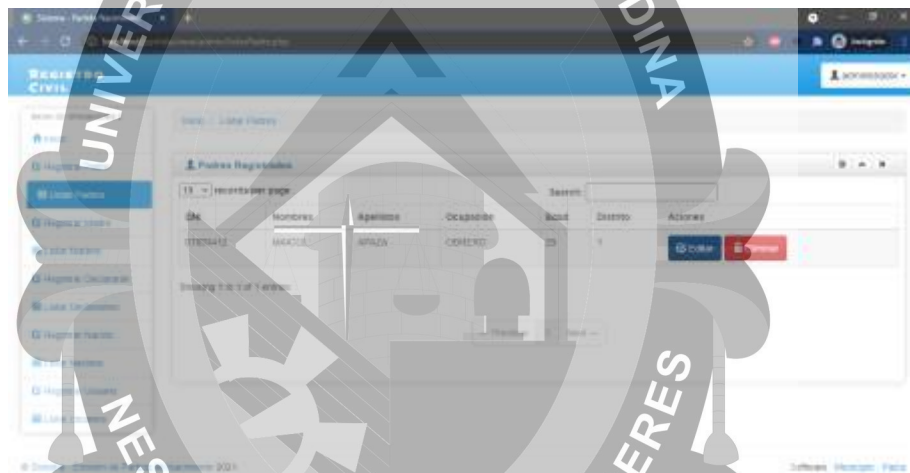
Sistema - Partida Nacimiento

Incógnito

REGISTRO CIVIL

administrador

Inicio

Registrar

Listar Padres

Registrar Madre

Listar Madres

Registrar Declarante

Listar Declarantes

Registrar Nacido

Listar Nacidos

Registrar Usuario

Listar Usuarios

Inicio / Listar Padres

Padres Registrados

10 records per page

Search:

| DNI | Nombres | Apellidos | Ocupación | Edad | Distrito | Acciones |
|---|---|---|---|---|---|---|
| 07878412 | MAXCOL | APAZA | OBRERO | 25 | 1 | Editar Eliminar |

Showing 1 to 1 of 1 entries

← Previous 1 Next →

UNIVERSIDAD NACIONAL DEL ALTIPLANO

NESTOR CACERES

© 2021

Software Municipal Perú